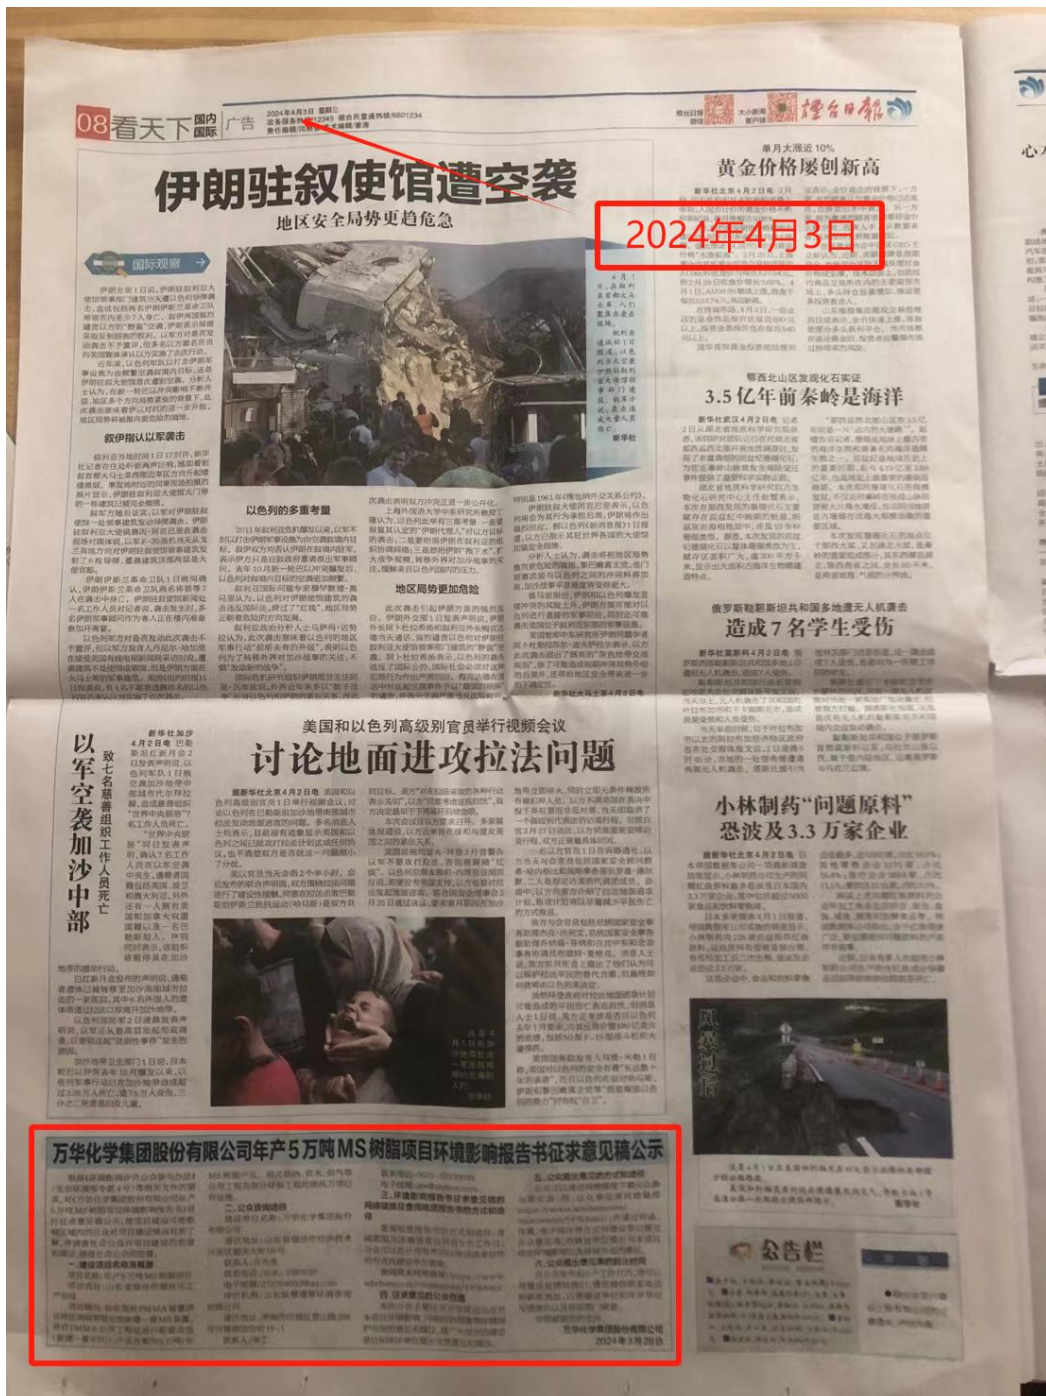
08 看天下 国内 国际 广告

2024年4月3日 星期三

烟台日报

伊朗驻叙使馆遭空袭

地区安全局势更趋危急

国际观察

叙伊指认以军袭击

以色列的多重考量

地区局势更加危险

2024年4月3日

单月大涨近10%

黄金价格屡创新高

鄂西北山区发现化石实证

3.5亿年前秦岭是海洋

俄罗斯鞑靼斯坦共和国多地遭无人机袭击

造成7名学生受伤

美国和以色列高级别官员举行视频会议

讨论地面进攻拉法问题

以军空袭加沙中部

致七名慈善组织工作人员死亡

小林制药"问题原料"

恐波及3.3万家企业

风暴过后

万华化学集团股份有限公司年产5万吨MS树脂项目环境影响报告书征求意见稿公示

公告栏

万华化学集团股份有限公司

2024年3月29日

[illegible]